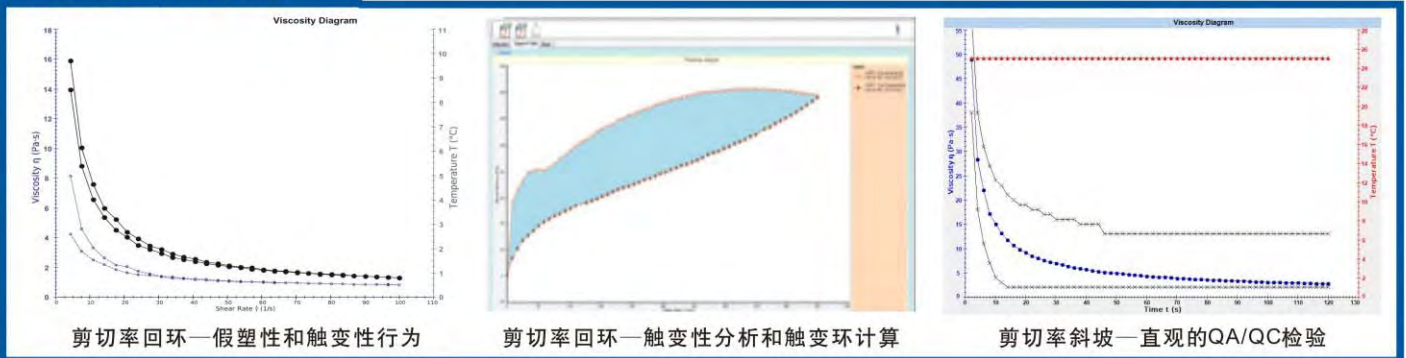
Viscosity Diagram

Viscosity η (Pa·s)

Temperature T (°C)

Shear Rate γ̇ (1/s)

18
16
14
12
10
8
6
4
2
0

11
10
9
8
7
6
5
4
3
2
1
0

0 10 20 30 40 50 60 70 80 90 100 110

剪切率回环—假塑性和触变性行为

剪切率回环—触变性分析和触变环计算

Viscosity Diagram

Viscosity η (Pa·s)

Temperature T (°C)

Time t (s)

55
50
45
40
35
30
25
20
15
10
5
0

28
26
24
22
20
18
16
14
12
10
8
6
4
2
0

0 10 20 30 40 50 60 70 80 90 100 110 120 130

剪切率斜坡—直观的QA/QC检验